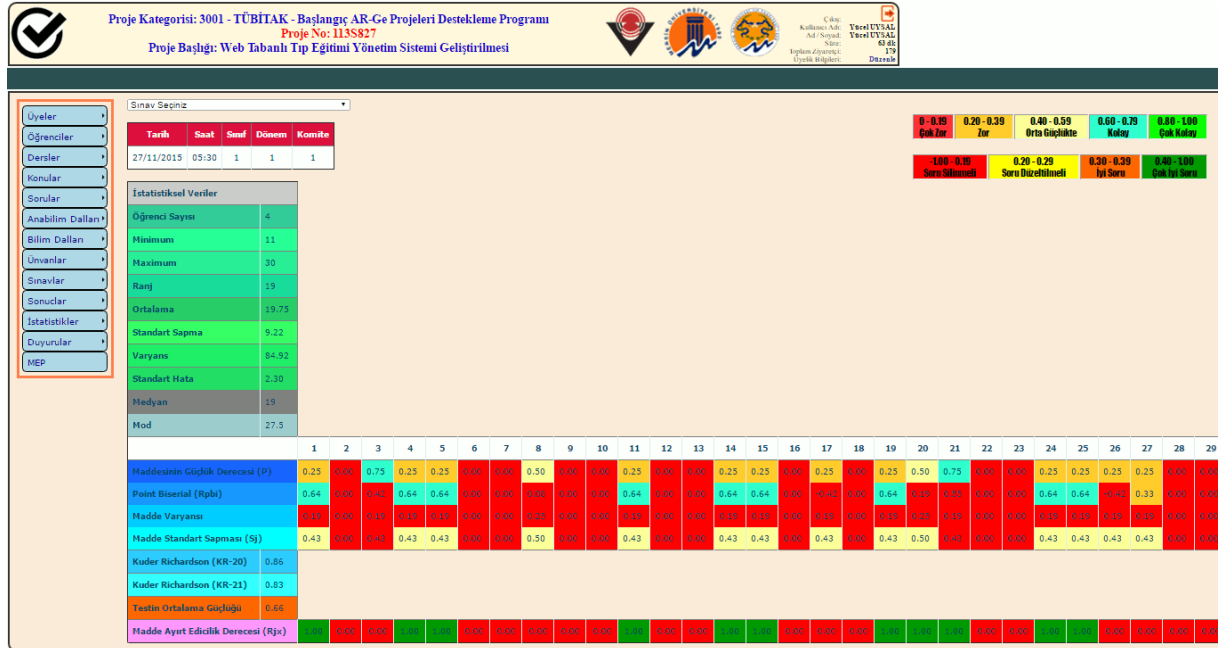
Proje Kategorisi: 3001 - TÜBİTAK - Başlangıç AR-Ge Projeleri Destekleme Programı
Proje No: 113S827
Proje Başlığı: Web Tabanlı Tıp Eğitimi Yönetim Sistemi Geliştirilmesi

Çıkış
Kullanıcı Adı: Yücel UYSAL
Ad / Soyad: Yücel UYSAL
Süre: 63 dk
Toplam Ziyaretçi: 179
Üyelik Bilgileri: Düzenle

Üyeler
Öğrenciler
Dersler
Konular
Sorular
Anabilim Dalları
Bilim Dalları
Ünvanlar
Sınavlar
Sonuçlar
İstatistikler
Duyurular
MEP

Sınav Seçiniz

| Tarih | Saat | Sınıf | Dönem | Komite |
|---|---|---|---|---|
| 27/11/2015 | 05:30 | 1 | 1 | 1 |

| 0 - 0.19 Çok Zor | 0.20 - 0.39 Zor | 0.40 - 0.59 Orta Güçlükte | 0.60 - 0.79 Kolay | 0.80 - 1.00 Çok Kolay |
|---|---|---|---|---|

| -1.00 - 0.19 Soru Silinmeli | 0.20 - 0.29 Soru Düzeltilmeli | 0.30 - 0.39 İyi Soru | 0.40 - 1.00 Çok İyi Soru |
|---|---|---|---|

| İstatiksel Veriler | |
|---|---|
| Öğrenci Sayısı | 4 |
| Minimum | 11 |
| Maximum | 30 |
| Ranj | 19 |
| Ortalama | 19.75 |
| Standart Sapma | 9.22 |
| Varyans | 84.92 |
| Standart Hata | 2.30 |
| Medyan | 19 |
| Mod | 27.5 |

| | 1 | 2 | 3 | 4 | 5 | 6 | 7 | 8 | 9 | 10 | 11 | 12 | 13 | 14 | 15 | 16 | 17 | 18 | 19 | 20 | 21 | 22 | 23 | 24 | 25 | 26 | 27 | 28 | 29 |
|---|---|---|---|---|---|---|---|---|---|---|---|---|---|---|---|---|---|---|---|---|---|---|---|---|---|---|---|---|---|
| Maddesinin Güçlük Derecesi (P) | 0.25 | 0.00 | 0.75 | 0.25 | 0.25 | 0.00 | 0.00 | 0.50 | 0.00 | 0.00 | 0.25 | 0.00 | 0.00 | 0.25 | 0.25 | 0.00 | 0.25 | 0.00 | 0.25 | 0.50 | 0.75 | 0.00 | 0.00 | 0.25 | 0.25 | 0.25 | 0.25 | 0.00 | 0.00 |
| Point Biserial (Rpbi) | 0.64 | 0.00 | 0.42 | 0.64 | 0.64 | 0.00 | 0.00 | 0.00 | 0.00 | 0.00 | 0.64 | 0.00 | 0.00 | 0.64 | 0.64 | 0.00 | 0.42 | 0.00 | 0.64 | 0.10 | 0.85 | 0.00 | 0.00 | 0.64 | 0.64 | 0.42 | 0.33 | 0.00 | 0.00 |
| Madde Varyansı | 0.19 | 0.00 | 0.19 | 0.19 | 0.19 | 0.00 | 0.00 | 0.25 | 0.00 | 0.00 | 0.19 | 0.00 | 0.00 | 0.19 | 0.19 | 0.00 | 0.19 | 0.00 | 0.19 | 0.25 | 0.19 | 0.00 | 0.00 | 0.19 | 0.19 | 0.19 | 0.19 | 0.00 | 0.00 |
| Madde Standart Sapması (Sj) | 0.43 | 0.00 | 0.43 | 0.43 | 0.43 | 0.00 | 0.00 | 0.50 | 0.00 | 0.00 | 0.43 | 0.00 | 0.00 | 0.43 | 0.43 | 0.00 | 0.43 | 0.00 | 0.43 | 0.50 | 0.43 | 0.00 | 0.00 | 0.43 | 0.43 | 0.43 | 0.43 | 0.00 | 0.00 |

| Kuder Richardson (KR-20) | 0.86 |
|---|---|
| Kuder Richardson (KR-21) | 0.83 |
| Testin Ortalama Güçlüğü | 0.66 |

| Madde Ayırt Edicilik Derecesi (Rjx) | 1.00 | 0.00 | 0.00 | 1.00 | 1.00 | 0.00 | 0.00 | 0.00 | 0.00 | 0.00 | 1.00 | 0.00 | 0.00 | 1.00 | 1.00 | 0.00 | 0.00 | 0.00 | 1.00 | 1.00 | 1.00 | 0.00 | 0.00 | 1.00 | 1.00 | 0.00 | 0.00 | 0.00 | 0.00 |
|---|---|---|---|---|---|---|---|---|---|---|---|---|---|---|---|---|---|---|---|---|---|---|---|---|---|---|---|---|---|